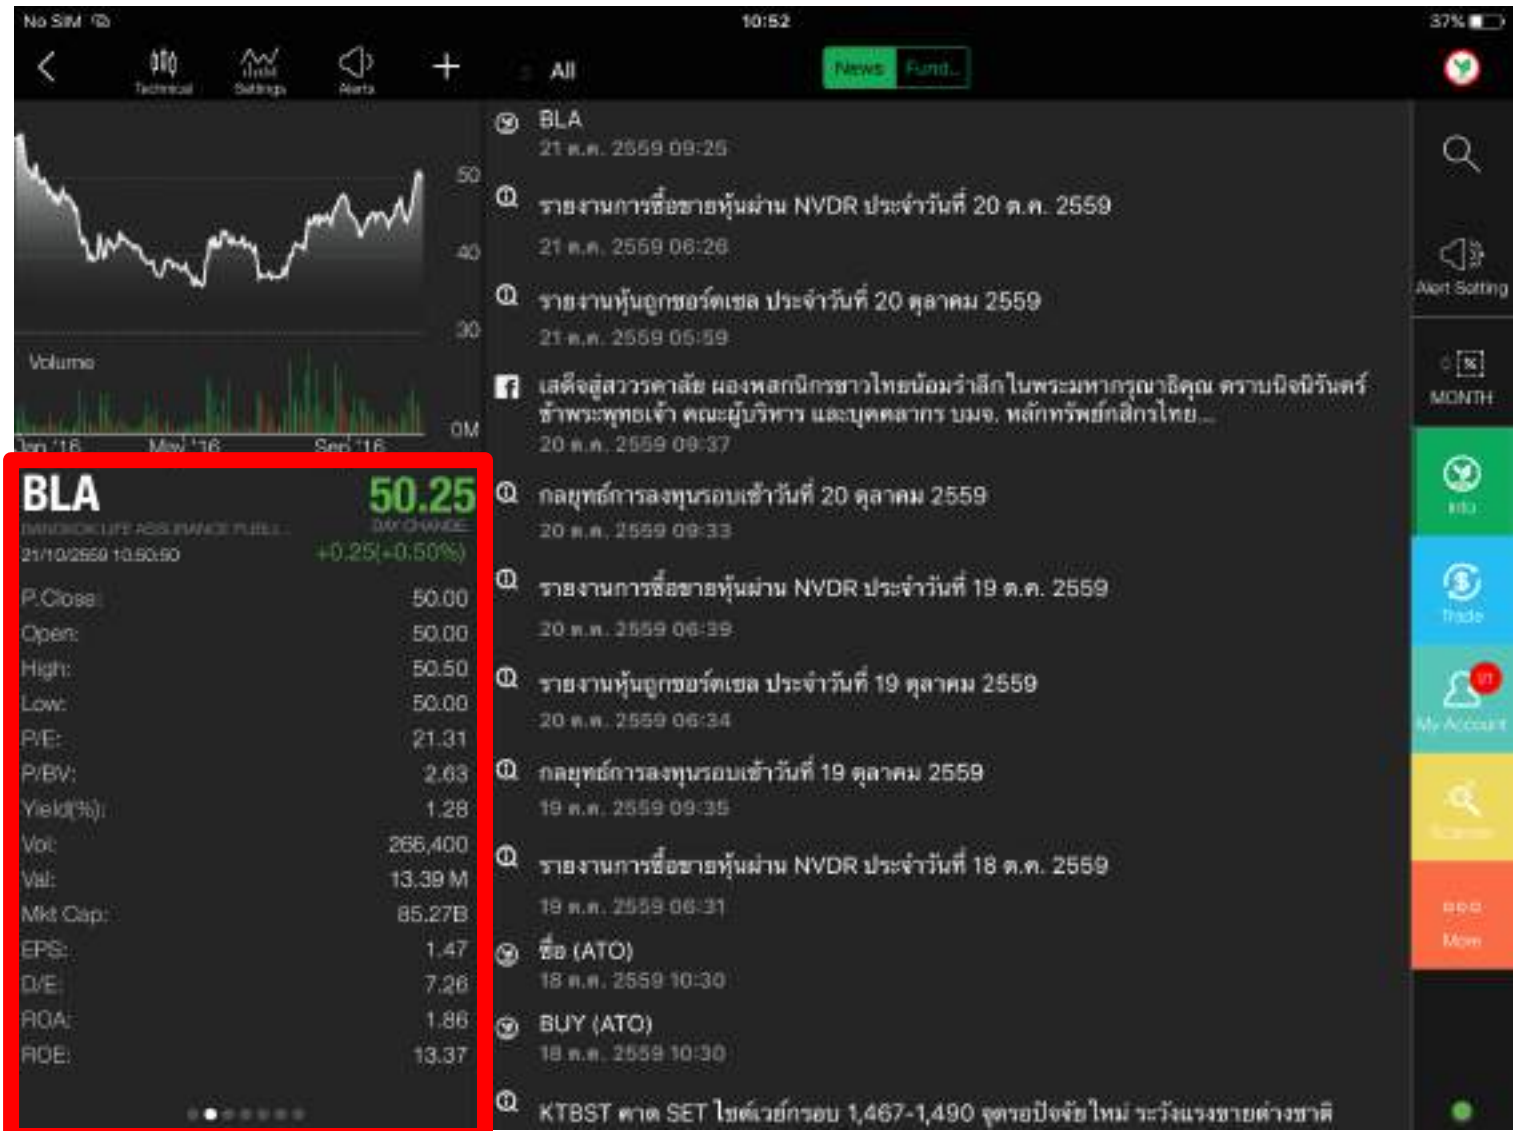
No SIM 10:52 37%

Technical Settings Alerts All News Fund..

50
40
30
Volume
0M
Jan '16 May '16 Sep '16

BLA 50.25
BANGKOK LIFE ASSURANCE PUBLI... DAY CHANGE
21/10/2559 10:50:50 +0.25(+0.50%)

| | |
|---|---|
| P.Close: | 50.00 |
| Open: | 50.00 |
| High: | 50.50 |
| Low: | 50.00 |
| P/E: | 21.31 |
| P/BV: | 2.63 |
| Yield(%): | 1.28 |
| Vol: | 266,400 |
| Val: | 13.39 M |
| Mkt Cap: | 85.27B |
| EPS: | 1.47 |
| D/E: | 7.26 |
| ROA: | 1.86 |
| ROE: | 13.37 |

BLA
21 ต.ค. 2559 09:25

รายงานการซื้อขายหุ้นผ่าน NVDR ประจำวันที่ 20 ต.ค. 2559
21 ต.ค. 2559 06:26

รายงานหุ้นถูกชอร์ตเซล ประจำวันที่ 20 ตุลาคม 2559
21 ต.ค. 2559 05:59

เสด็จสู่สวรรคาลัย ผองพสกนิกรชาวไทยน้อมรำลึก ในพระมหากรุณาธิคุณ ตราบนิจนิรันดร์ ข้าพระพุทธเจ้า คณะผู้บริหาร และบุคคลากร บมจ. หลักทรัพย์กสิกรไทย...
20 ต.ค. 2559 09:37

กลยุทธ์การลงทุนรอบเช้าวันที่ 20 ตุลาคม 2559
20 ต.ค. 2559 09:33

รายงานการซื้อขายหุ้นผ่าน NVDR ประจำวันที่ 19 ต.ค. 2559
20 ต.ค. 2559 06:39

รายงานหุ้นถูกชอร์ตเซล ประจำวันที่ 19 ตุลาคม 2559
20 ต.ค. 2559 06:34

กลยุทธ์การลงทุนรอบเช้าวันที่ 19 ตุลาคม 2559
19 ต.ค. 2559 09:35

รายงานการซื้อขายหุ้นผ่าน NVDR ประจำวันที่ 18 ต.ค. 2559
19 ต.ค. 2559 06:31

ซื้อ (ATO)
18 ต.ค. 2559 10:30

BUY (ATO)
18 ต.ค. 2559 10:30

KTBST คาด SET ไซด์เวย์กรอบ 1,467-1,490 จุดรอปัจจัยใหม่ ระวังแรงขายต่างชาติ

Alert Setting
MONTH
Info
Trade
My Account
Scanner
More